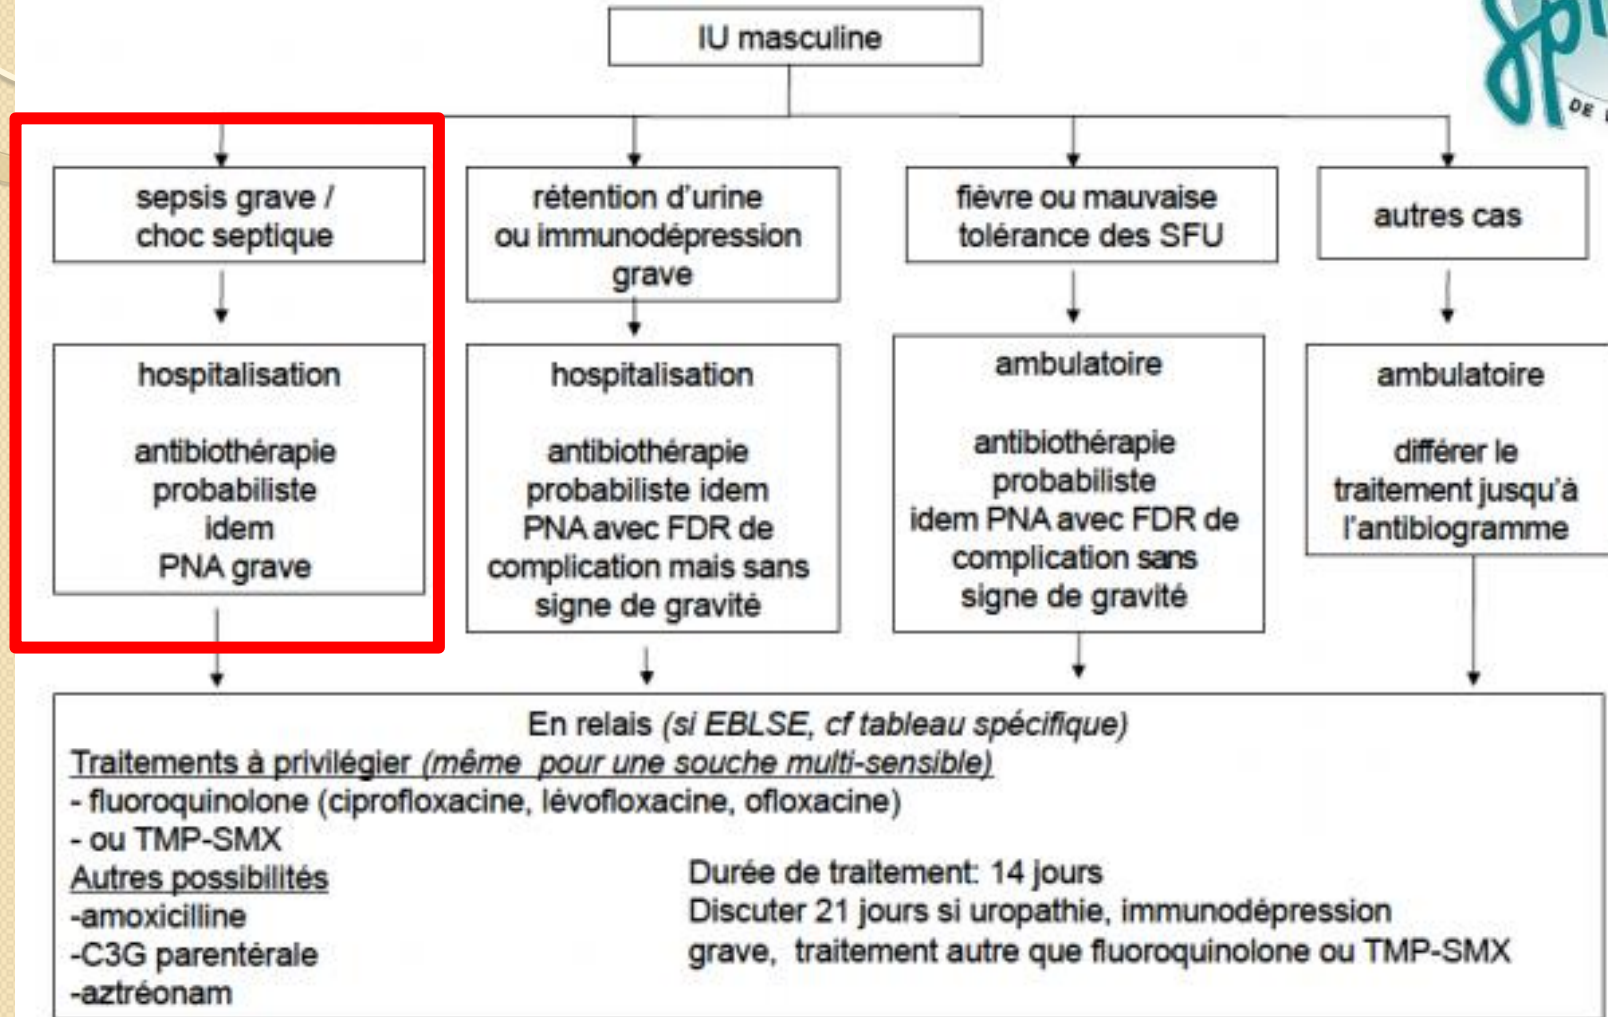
IU masculine

sepsis grave / choc septique

hospitalisation

antibiothérapie probabiliste idem PNA grave

rétention d'urine ou immunodépression grave

hospitalisation

antibiothérapie probabiliste idem PNA avec FDR de complication mais sans signe de gravité

fièvre ou mauvaise tolérance des SFU

ambulatoire

antibiothérapie probabiliste idem PNA avec FDR de complication sans signe de gravité

autres cas

ambulatoire

différer le traitement jusqu'à l'antibiogramme

En relais *(si EBLSE, cf tableau spécifique)*
Traitements à privilégier *(même pour une souche multi-sensible)*
- fluoroquinolone (ciprofloxacine, lévofloxacine, ofloxacine)
- ou TMP-SMX
Autres possibilités
-amoxicilline
-C3G parentérale
-aztréonam

Durée de traitement: 14 jours
Discuter 21 jours si uropathie, immunodépression grave, traitement autre que fluoroquinolone ou TMP-SMX